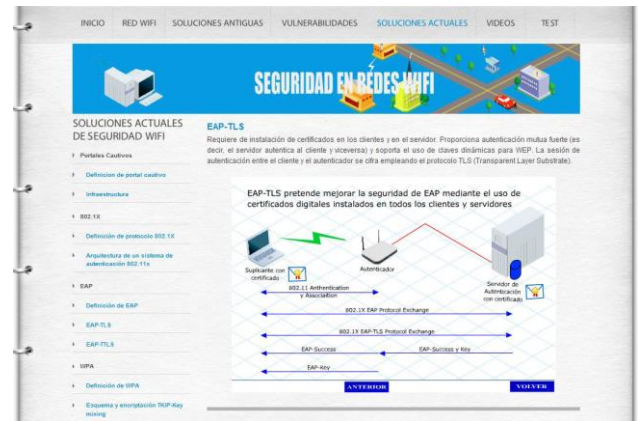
INICIO RED WIFI SOLUCIONES ANTIGUAS VULNERABILIDADES SOLUCIONES ACTUALES VIDEOS TEST

SEGURIDAD EN REDES WIFI

SOLUCIONES ACTUALES DE SEGURIDAD WIFI

Portales Cautivos

Definicion de portal cautivo

Infraestructura

802.1X

Definición de protocolo 802.1X

Arquitectura de un sistema de autenticación 802.11x

EAP

Definición de EAP

EAP-TLS

EAP-TTLS

WPA

Definición de WPA

Esquema y encriptación TKIP-Key mixing

EAP-TLS

Requiere de instalación de certificados en los clientes y en el servidor. Proporciona autenticación mutua fuerte (es decir, el servidor autentica al cliente y viceversa) y soporta el uso de claves dinámicas para WEP. La sesión de autenticación entre el cliente y el autenticador se cifra empleando el protocolo TLS (Transparent Layer Substrate).

EAP-TLS pretende mejorar la seguridad de EAP mediante el uso de certificados digitales instalados en todos los clientes y servidores

Suplicante con certificado

Autenticador

Servidor de Autenticación con certificado

802.11 Authentication y Association

802.1X EAP Protocol Exchange

802.1X EAP-TLS Protocol Exchange

EAP-Success

EAP-Success y Key

EAP-Key

ANTERIOR

VOLVER